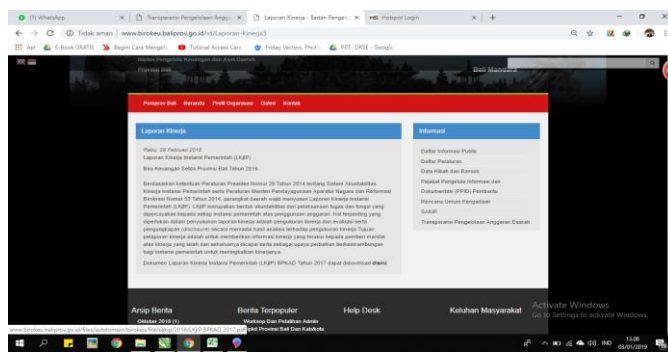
(1) WhatsApp | Transparansi Pengelolaan Anggar | Laporan Kinerja - Badan Pengelo | Hotspot Login

Tidak aman | www.birokeu.baliprov.go.id/id/Laporan-Kinerja3

Apl | E-Book GRATIS | Begini Cara Mengeta | Tutorial Access Cara | Friday Vectors, Phot | PPT - DRSE - Google

Badan Pengelola Keuangan dan Aset Daerah
Provinsi Bali

Bali Mandara

Pemprov Bali | Beranda | Profil Organisasi | Galeri | Kontak

Laporan Kinerja

Rabu, 28 Februari 2018
Laporan Kinerja Instansi Pemerintah (LKjIP)

Biro Keuangan Setda Provinsi Bali Tahun 2016

Berdasarkan ketentuan Peraturan Presiden Nomor 29 Tahun 2014 tentang Sistem Akuntabilitas Kinerja Instansi Pemerintah serta Peraturan Menteri Pendayagunaan Aparatur Negara dan Reformasi Birokrasi Nomor 53 Tahun 2014, perangkat daerah wajib menyusun Laporan Kinerja Instansi Pemerintah (LKjIP). LKjIP merupakan bentuk akuntabilitas dari pelaksanaan tugas dan fungsi yang dipercayakan kepada setiap instansi pemerintah atas penggunaan anggaran. Hal terpenting yang diperlukan dalam penyusunan laporan kinerja adalah pengukuran kinerja dan evaluasi serta pengungkapan (disclosure) secara memadai hasil analisis terhadap pengukuran kinerja. Tujuan pelaporan kinerja adalah untuk memberikan informasi kinerja yang terukur kepada pemberi mandat atas kinerja yang telah dan seharusnya dicapai serta sebagai upaya perbaikan berkesinambungan bagi instansi pemerintah untuk meningkatkan kinerjanya.

Dokumen Laporan Kinerja Instansi Pemerintah (LKjIP) BPKAD Tahun 2017 dapat didownload disini.

Informasi

Daftar Informasi Publik
Daftar Peraturan
Data Hibah dan Bansos
Pejabat Pengelola Informasi dan Dokumentasi (PPID) Pembantu
Rencana Umum Pengadaan
SAKIP
Transparansi Pengelolaan Anggaran Daerah

Arsip Berita | Berita Terpopuler | Help Desk | Keluhan Masyarakat
Oktober 2018 (1) | Workshop Dan Pelatihan Admin
www.birokeu.baliprov.go.id/files/subdomain/birokeu/file/sakip/2018/LKJIP BPKAD 2017.pdf | ...ah Provinsi Bali Dan Kab/Kota

Activate Windows
Go to Settings to activate Windows.

IND 13.08 03/01/2019